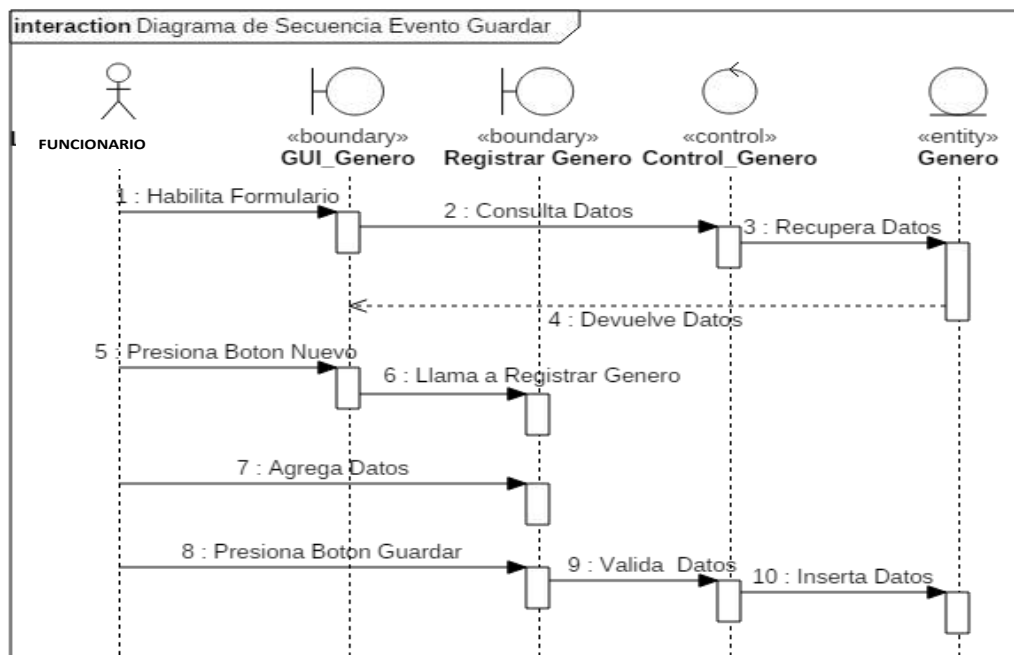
interaction Diagrama de Secuencia Evento Guardar

FUNCIONARIO

«boundary»
GUI_Genero

«boundary»
Registrar Genero

«control»
Control_Genero

«entity»
Genero

1 : Habilita Formulario

2 : Consulta Datos

3 : Recupera Datos

4 : Devuelve Datos

5 : Presiona Boton Nuevo

6 : Llama a Registrar Genero

7 : Agrega Datos

8 : Presiona Boton Guardar

9 : Valida Datos

10 : Inserta Datos